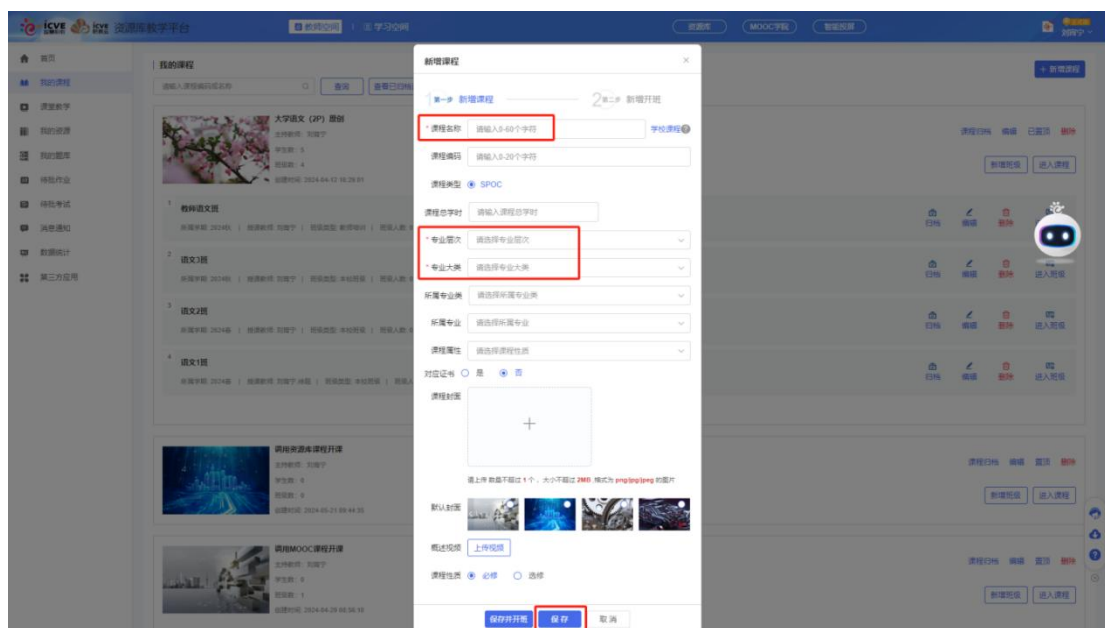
iCVE 资源库教学平台
教师空间 | 学习空间
资源库 MOOC学院 智能投屏
刘丽宁

首页
我的课程
课堂教学
我的资源
我的题库
待批作业
待批考试
消息通知
数据统计
第三方应用

我的课程
请输入课程编码或名称
查询
查看已归档

+ 新增课程

大学语文（JP）题创
主持教师：刘丽宁
学生数：5
班级数：4
创建时间：2024-04-12 16:28:01

课程归档 编辑 已置顶 删除
新增班级 进入课程

1 教师语文班
2 语文3班
3 语文2班
4 语文1班

归档 编辑 删除 进入班级

调用资源库课程开课
主持教师：刘丽宁
学生数：0
班级数：0
创建时间：2024-03-21 09:44:35

课程归档 编辑 置顶 删除
新增班级 进入课程

调用MOOC课程开课
主持教师：刘丽宁
学生数：0
班级数：1
创建时间：2024-04-29 08:36:16

课程归档 编辑 置顶 删除
新增班级 进入课程

新增课程
×
1 第一步 新增课程
2 第二步 新增开班

* 课程名称 请输入0-60个字符 学校课程
课程编码 请输入0-20个字符
课程类型 SPOC
课程总学时 请输入课程总学时
* 专业层次 请选择专业层次
* 专业大类 请选择专业大类
所属专业类 请选择所属专业类
所属专业 请选择所属专业
课程属性 请选择课程性质
对应证书 是 否
课程封面
+
请上传 数量不超过 1 个，大小不超过 2MB 格式为 png/jpg/jpeg 的图片
默认封面
概述视频 上传视频
课程性质 必修 选修

保存并开班 保存 取消